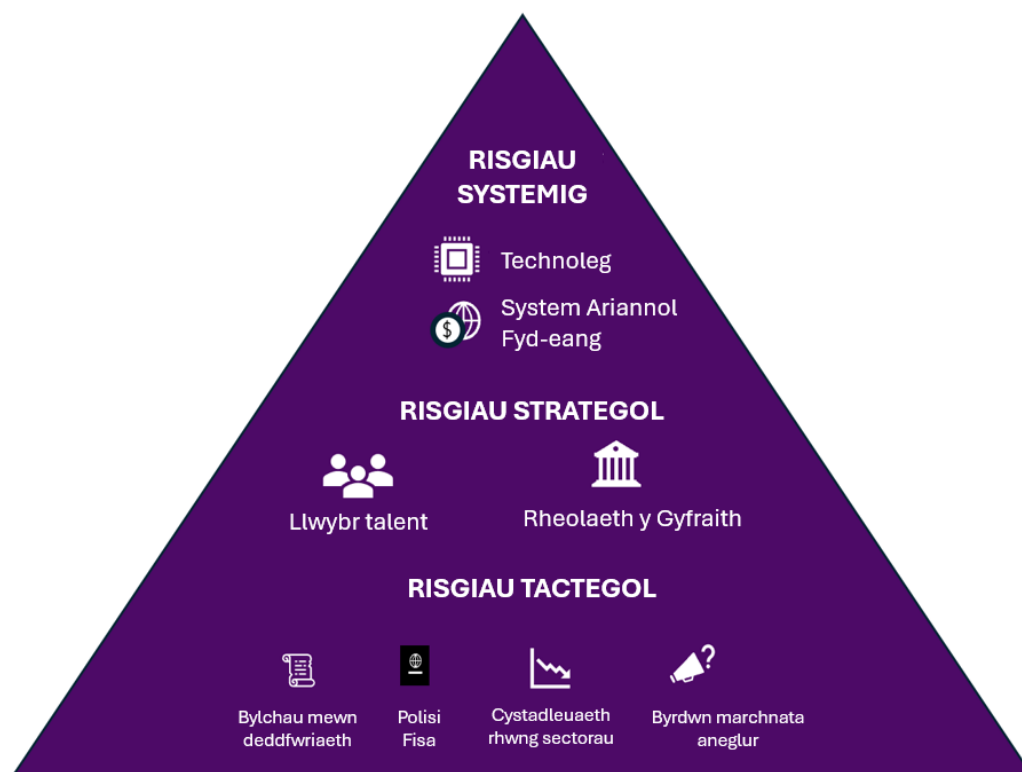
RISGIAU SYSTEMIG

Technoleg

System Ariannol Fyd-eang

RISGIAU STRATEGOL

Llwybr talent

Rheolaeth y Gyfraith

RISGIAU TACTEGOL

Bylchau mewn deddfwriaeth

Polisi Fisa

Cystadleuaeth rhwng sectorau

Byrdwn marchnata aneglur